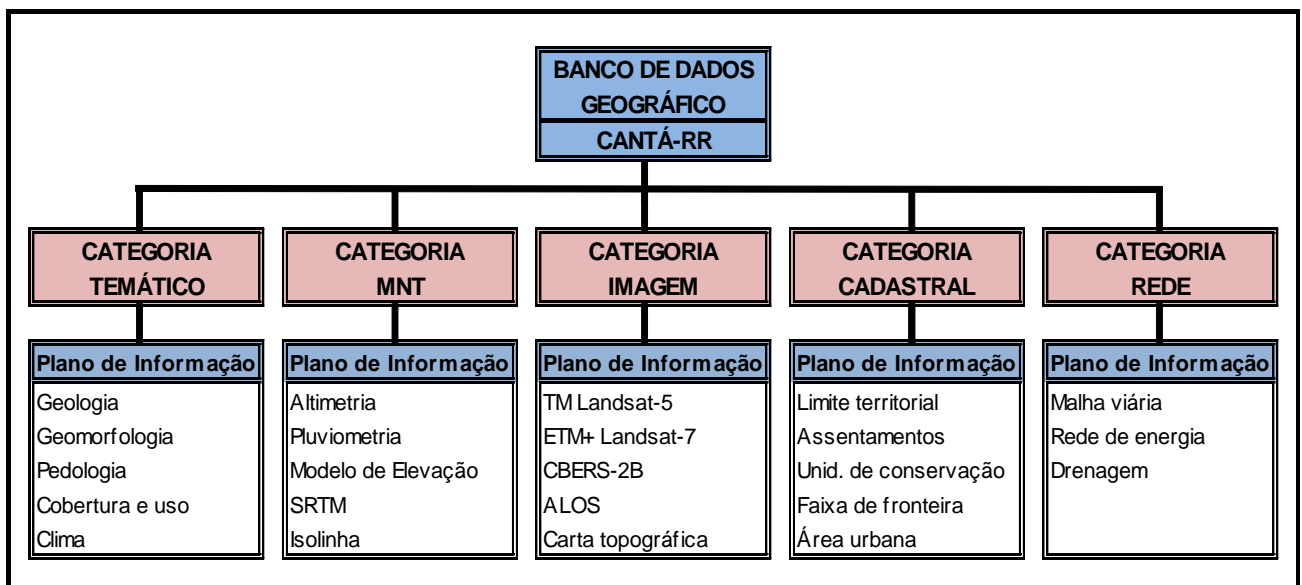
BANCO DE DADOS GEOGRÁFICO
CANTÁ-RR

CATEGORIA TEMÁTICO

Plano de Informação
Geologia
Geomorfologia
Pedologia
Cobertura e uso
Clima

CATEGORIA MNT

Plano de Informação
Altimetria
Pluviometria
Modelo de Elevação
SRTM
Isolinha

CATEGORIA IMAGEM

Plano de Informação
TM Landsat-5
ETM+ Landsat-7
CBERS-2B
ALOS
Carta topográfica

CATEGORIA CADASTRAL

Plano de Informação
Limite territorial
Assentamentos
Unid. de conservação
Faixa de fronteira
Área urbana

CATEGORIA REDE

Plano de Informação
Malha viária
Rede de energia
Drenagem